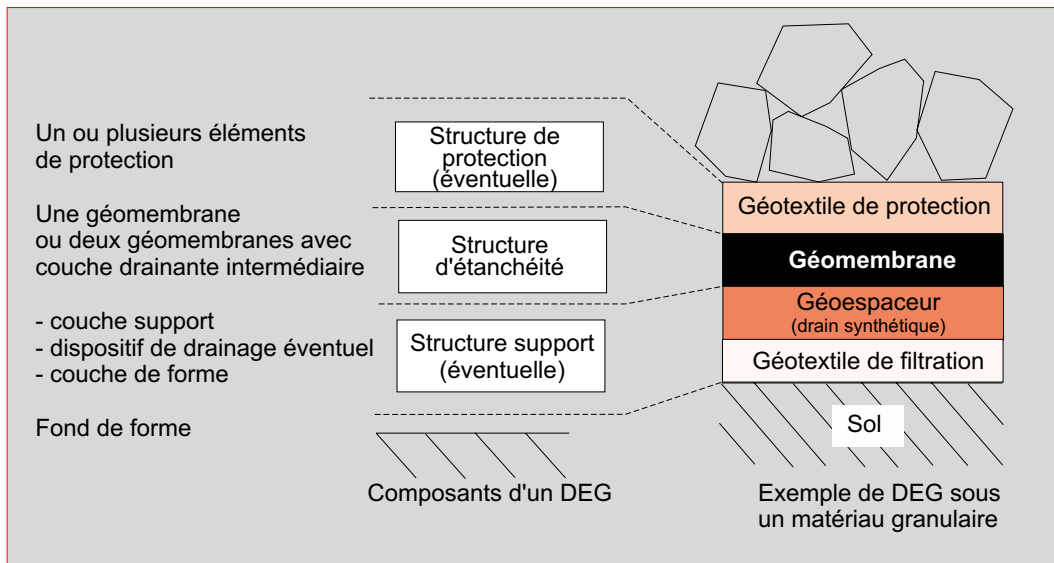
Un ou plusieurs éléments de protection

Structure de protection (éventuelle)

Une géomembrane ou deux géomembranes avec couche drainante intermédiaire

Structure d'étanchéité

- couche support
- dispositif de drainage éventuel
- couche de forme

Structure support (éventuelle)

Fond de forme

Composants d'un DEG

Géotextile de protection

Géomembrane

Géoespaceur
(drain synthétique)

Géotextile de filtration

Sol

Exemple de DEG sous un matériau granulaire